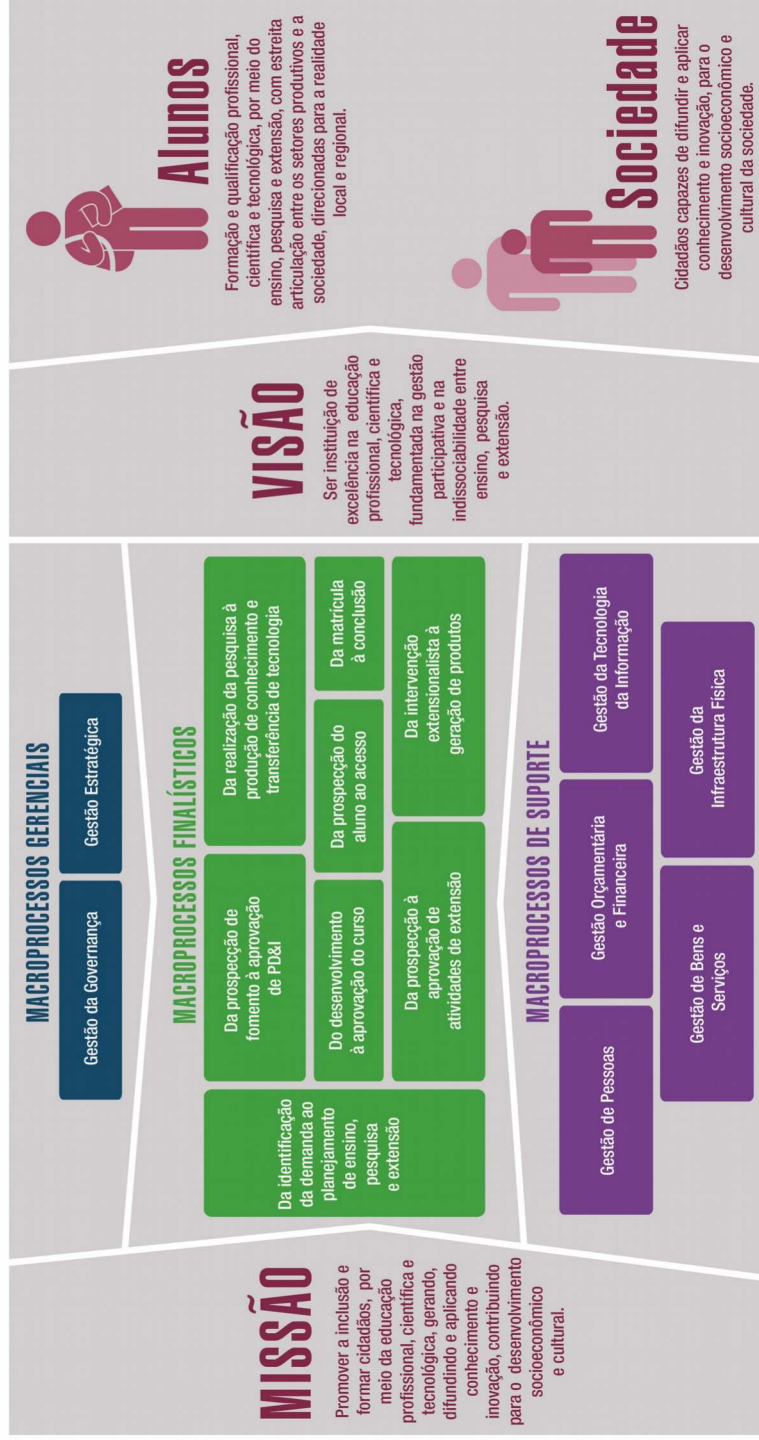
MISSÃO

Promover a inclusão e formar cidadãos, por meio da educação profissional, científica e tecnológica, gerando, difundindo e aplicando conhecimento e inovação, contribuindo para o desenvolvimento socioeconômico e cultural.

MACROPROCESSOS GERENCIAIS

Gestão da Governança

Gestão Estratégica

MACROPROCESSOS FINALÍSTICOS

Da identificação da demanda ao planejamento de ensino, pesquisa e extensão

Da prospecção de fomento à aprovação de PD&I

Da realização da pesquisa à produção de conhecimento e transferência de tecnologia

Do desenvolvimento à aprovação do curso

Da prospecção do aluno ao acesso

Da matrícula à conclusão

Da prospecção à aprovação de atividades de extensão

Da intervenção extensionalista à geração de produtos

MACROPROCESSOS DE SUPORTE

Gestão de Pessoas

Gestão Orçamentária e Financeira

Gestão da Tecnologia da Informação

Gestão de Bens e Serviços

Gestão da Infraestrutura Física

VISÃO

Ser instituição de excelência na educação profissional, científica e tecnológica, fundamentada na gestão participativa e na indissociabilidade entre ensino, pesquisa e extensão.

Alunos

Formação e qualificação profissional, científica e tecnológica, por meio do ensino, pesquisa e extensão, com estreita articulação entre os setores produtivos e a sociedade, direcionadas para a realidade local e regional.

Sociedade

Cidadãos capazes de difundir e aplicar conhecimento e inovação, para o desenvolvimento socioeconômico e cultural da sociedade.